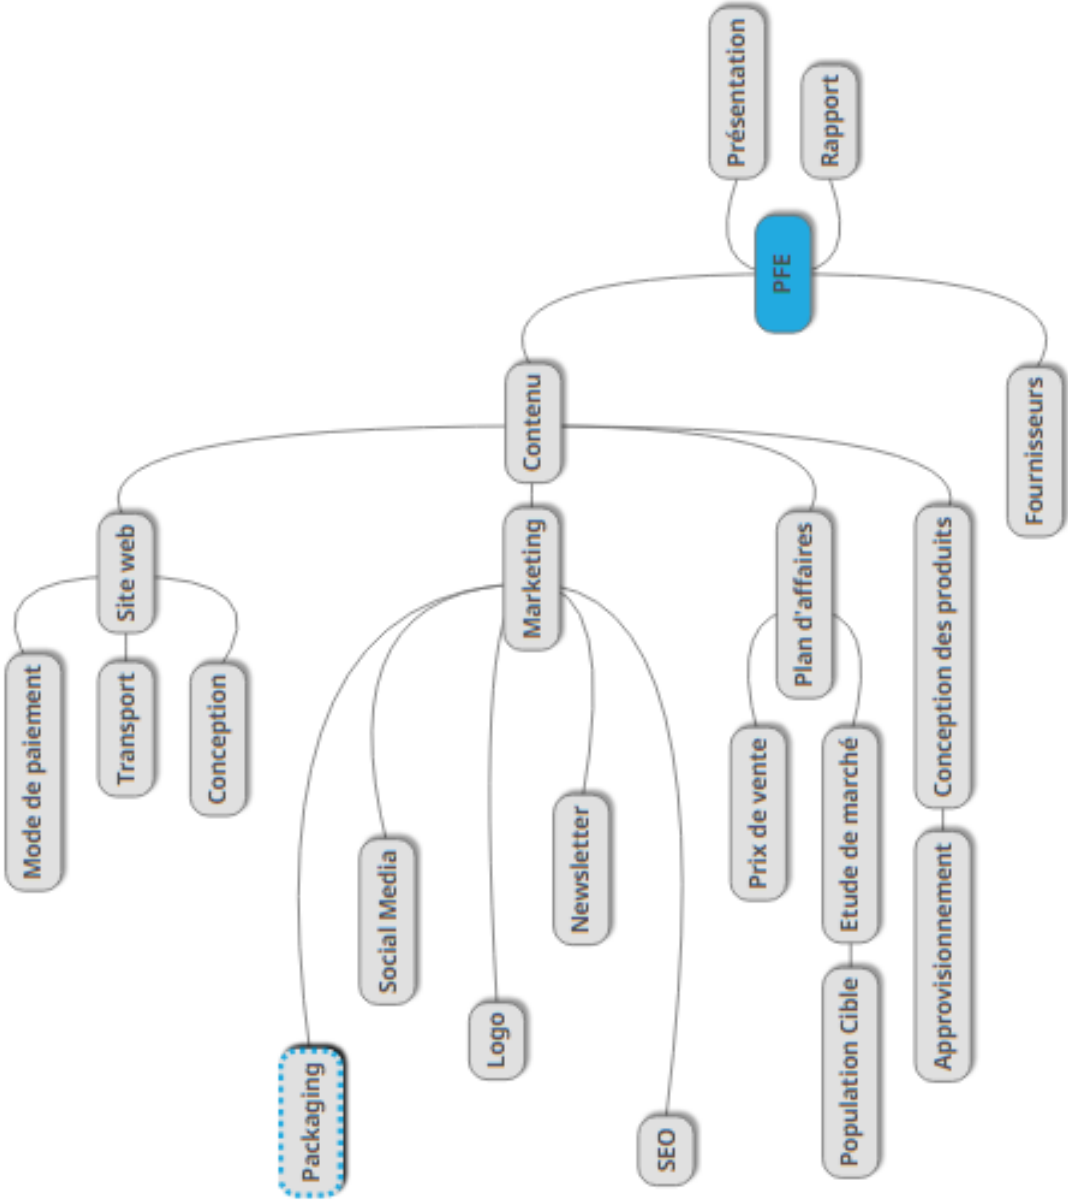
Présentation
Rapport
PFE
Contenu
Fournisseurs
Site web
Marketing
Plan d'affaires
Conception des produits
Mode de paiement
Transport
Conception
Social Media
Newsletter
Prix de vente
Etude de marché
Approvisionnement
Logo
Population Cible
Packaging
SEO